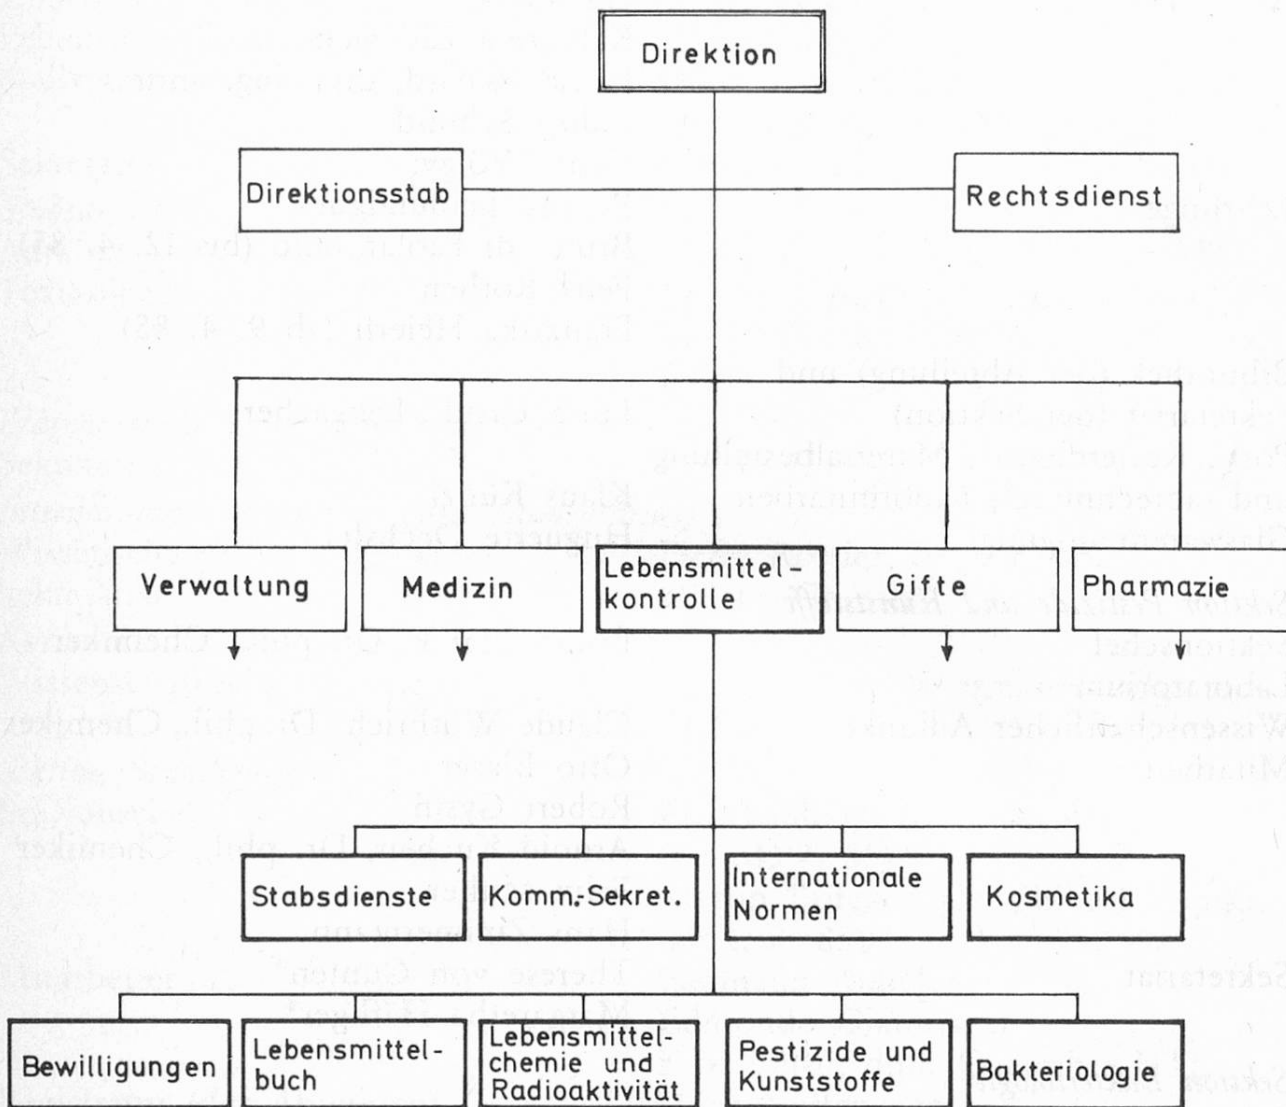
Direktion

Direktionsstab

Rechtsdienst

Verwaltung

Medizin

Lebensmittelkontrolle

Gifte

Pharmazie

Stabsdienste

Komm.-Sekret.

Internationale Normen

Kosmetika

Bewilligungen

Lebensmittelbuch

Lebensmittelchemie und Radioaktivität

Pestizide und Kunststoffe

Bakteriologie